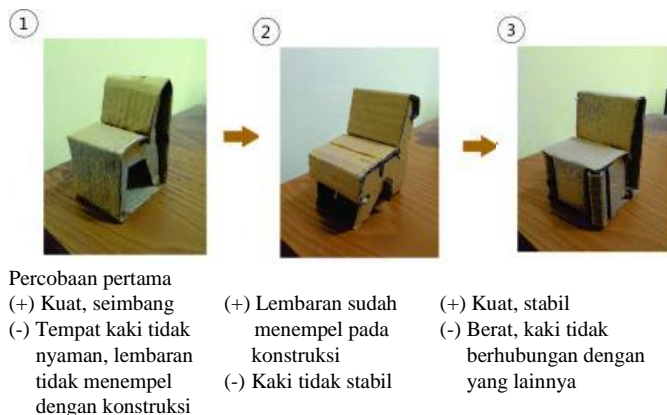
1

2

3

Percobaan pertama
(+) Kuat, seimbang
(-) Tempat kaki tidak nyaman, lembaran tidak menempel dengan konstruksi

(+) Lembaran sudah menempel pada konstruksi
(-) Kaki tidak stabil

(+) Kuat, stabil
(-) Berat, kaki tidak berhubungan dengan yang lainnya